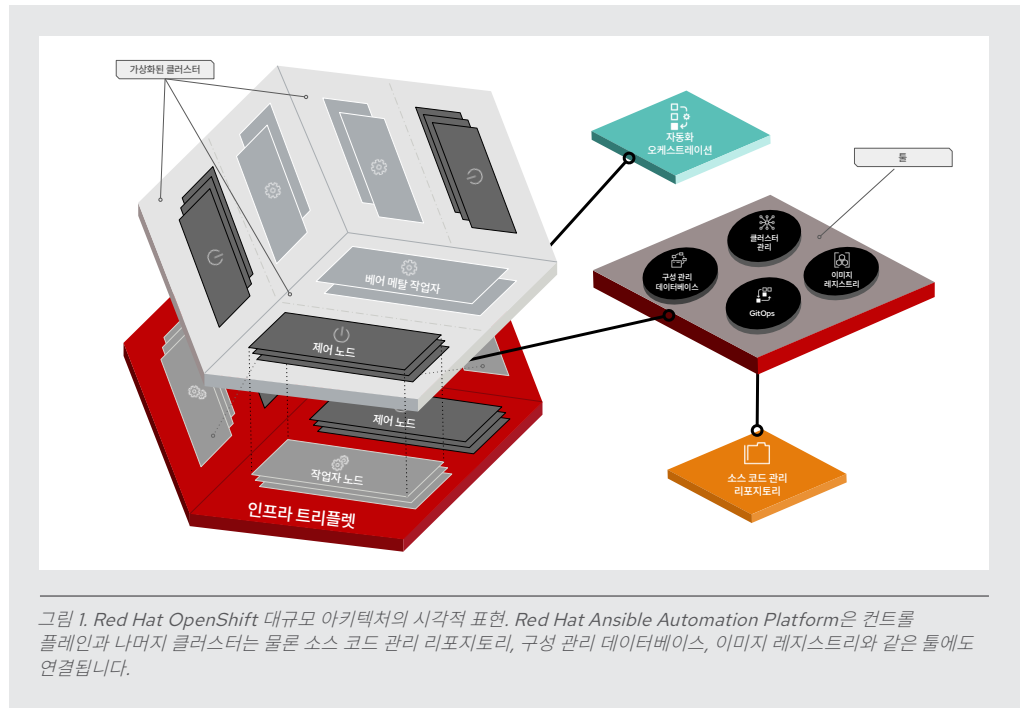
가상화된 클러스터

베어 메탈 작업자

제어 노드

제어 노드

작업자 노드

인프라 트리플렛

자동화
오케스트레이션

툴

클러스터
관리

구성 관리
데이터베이스

이미지
레지스트리

GitOps

소스 코드 관리
리포지토리

그림 1. Red Hat OpenShift 대규모 아키텍처의 시각적 표현. Red Hat Ansible Automation Platform은 컨트롤 플레인과 나머지 클러스터는 물론 소스 코드 관리 리포지토리, 구성 관리 데이터베이스, 이미지 레지스트리와 같은 툴에도 연결됩니다.